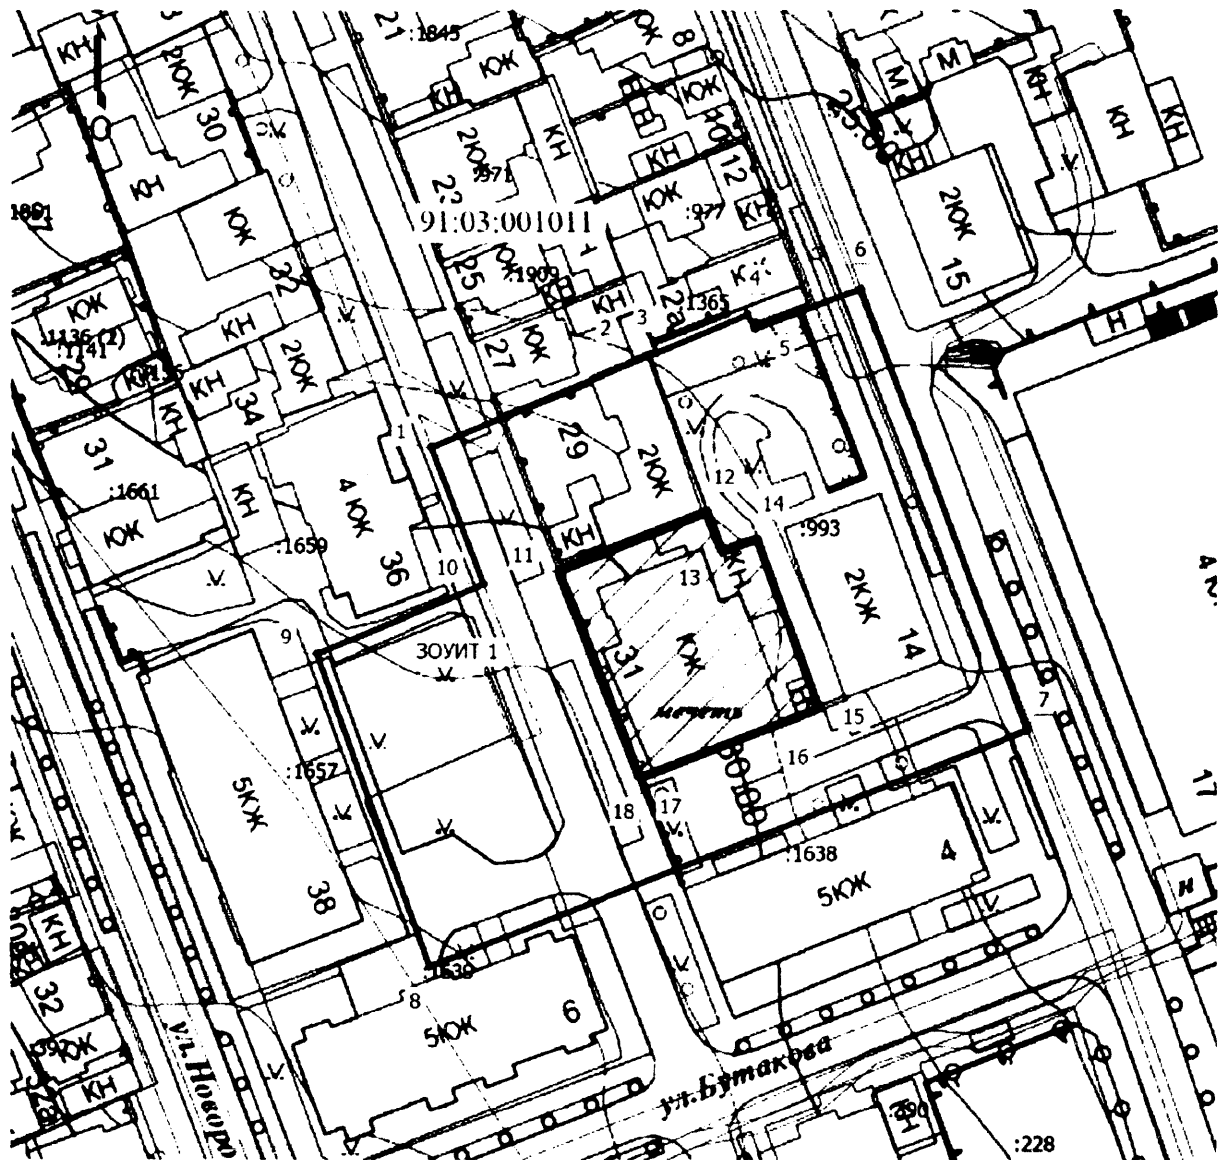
21 :1845
КН
2ЮЖ
30
ЮЖ
8
ЮЖ
КН
М
М
КН
ЮЖ
КН
2ЮЖ
23
:971
КН
10
КН
12
ЮЖ
:977
КН
2ЮЖ
15
1891
КН
ЮЖ
91:03:001011
25
:1909
КН
2а
:1365
К
6
Н
ЮЖ
:1136 (2)
:1141
32
КН
2ЮЖ
ЮЖ
27
2
3
5
КН
КН
34
1
29
2ЮЖ
12
14
31
:1661
ЮЖ
КН
4 ЮЖ
36
:1659
10
11
КН
13
КН
:993
2КЖ
14
ЗОУИТ 1
9
31
ЮЖ
мечеть
15
7
5КЖ
:1657
16
17
18
17
:1638
4
5КЖ
38
КН
32
ЮЖ
КН
:1636
8
5ЮЖ
6
ул. Новоро
ул. Бутакова
:390
:228
Н
4